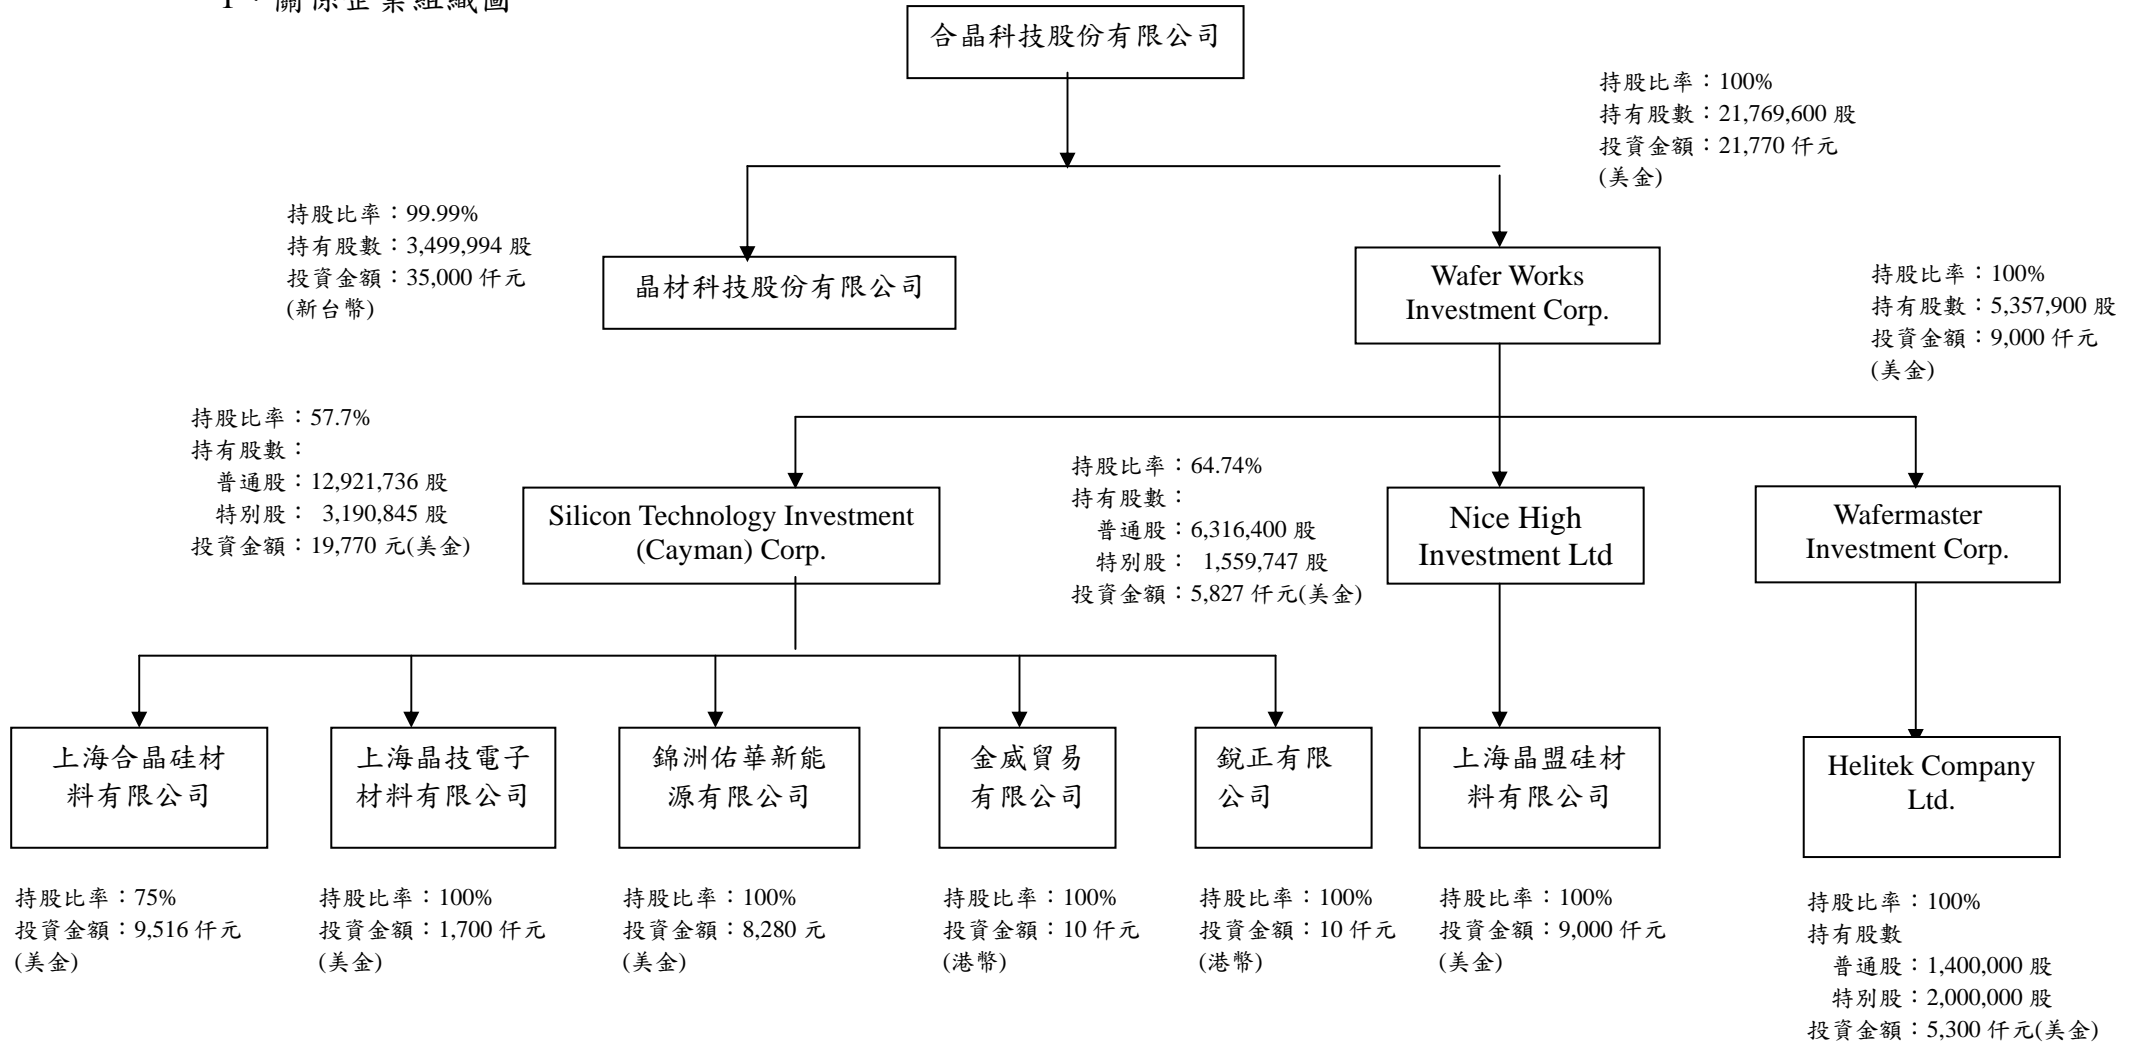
1、關係企業組織圖

合晶科技股份有限公司

持股比率：100%
持有股數：21,769,600 股
投資金額：21,770 仟元(美金)

持股比率：99.99%
持有股數：3,499,994 股
投資金額：35,000 仟元(新台幣)

晶材科技股份有限公司

Wafer Works Investment Corp.

持股比率：100%
持有股數：5,357,900 股
投資金額：9,000 仟元(美金)

持股比率：57.7%
持有股數：
普通股：12,921,736 股
特別股： 3,190,845 股
投資金額：19,770 元(美金)

Silicon Technology Investment (Cayman) Corp.

持股比率：64.74%
持有股數：
普通股：6,316,400 股
特別股： 1,559,747 股
投資金額：5,827 仟元(美金)

Nice High Investment Ltd

Wafermaster Investment Corp.

上海合晶硅材料有限公司

上海晶技電子材料有限公司

錦洲佑華新能源有限公司

金威貿易有限公司

鋭正有限公司

上海晶盟硅材料有限公司

Helitek Company Ltd.

持股比率：75%
投資金額：9,516 仟元(美金)

持股比率：100%
投資金額：1,700 仟元(美金)

持股比率：100%
投資金額：8,280 元(美金)

持股比率：100%
投資金額：10 仟元(港幣)

持股比率：100%
投資金額：10 仟元(港幣)

持股比率：100%
投資金額：9,000 仟元(美金)

持股比率：100%
持有股數
普通股：1,400,000 股
特別股：2,000,000 股
投資金額：5,300 仟元(美金)